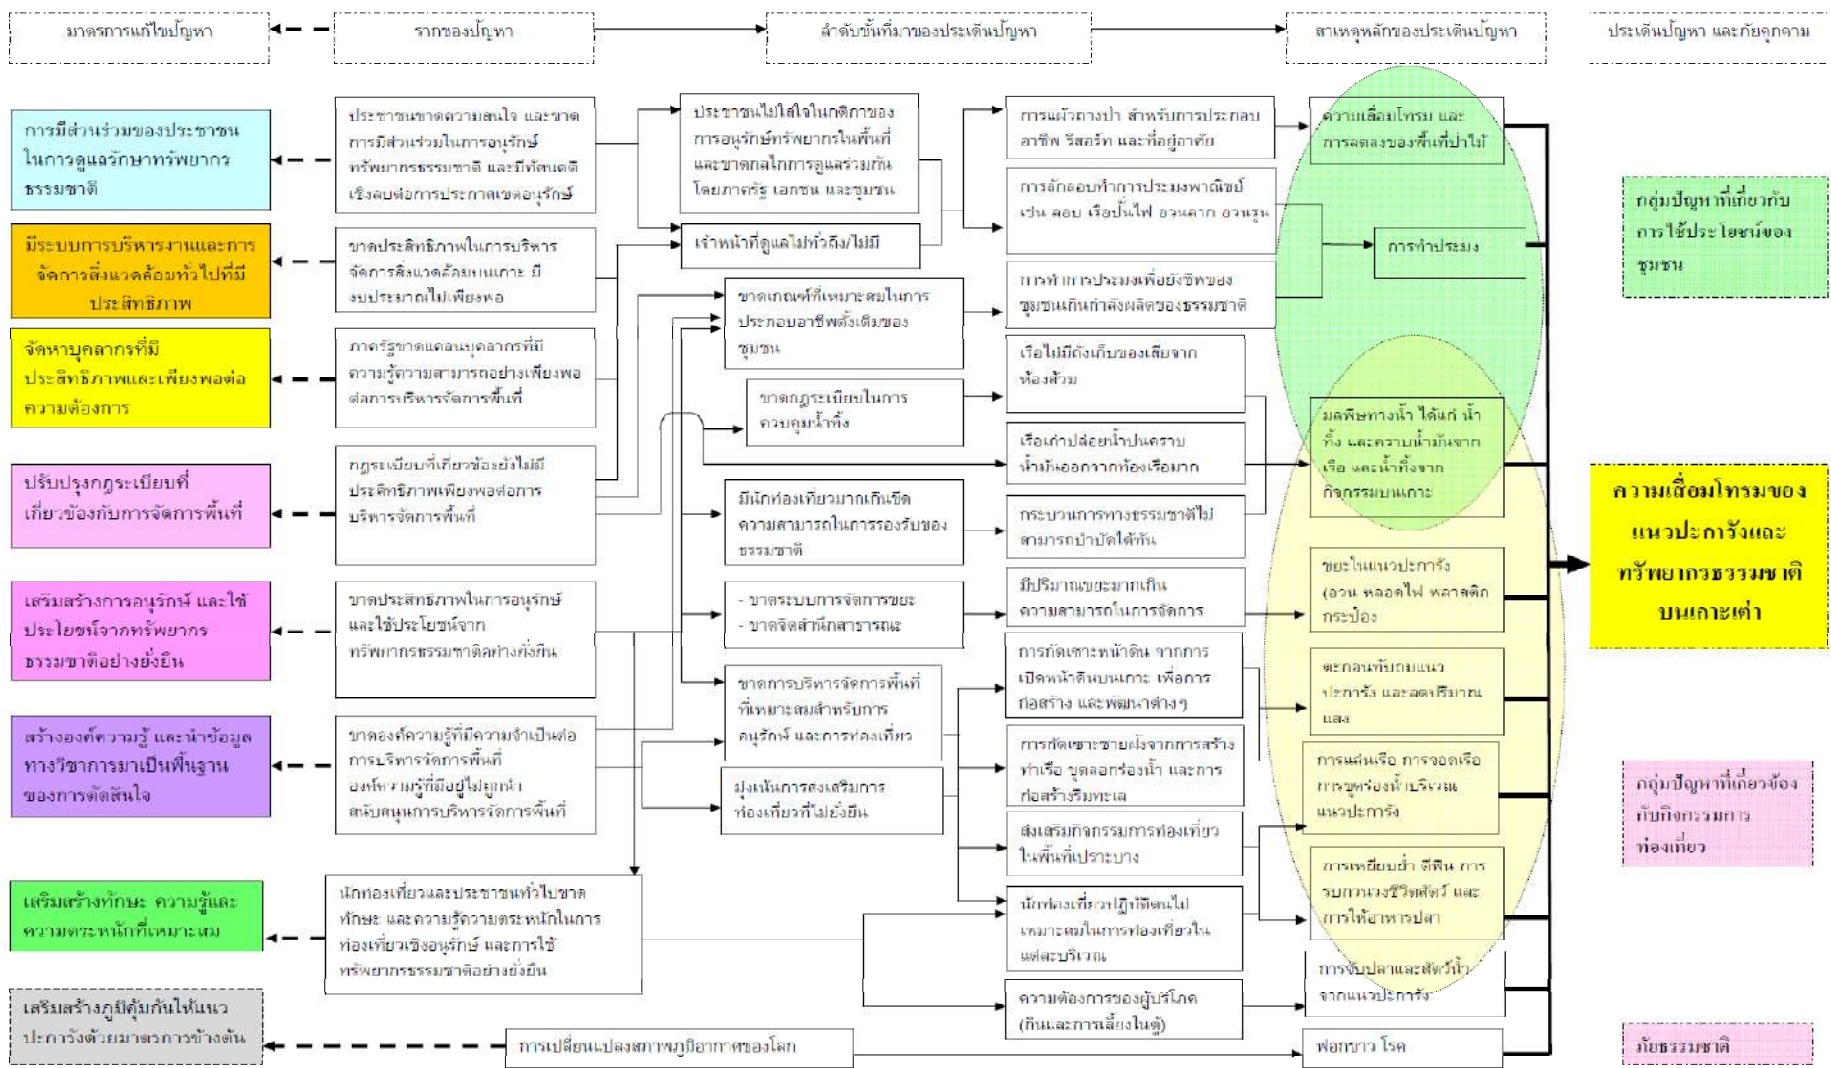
มาตรการแก้ไขปัญหา

รากของปัญหา

ลำดับขั้นที่มาของประเด็นปัญหา

สาเหตุหลักของประเด็นปัญหา

ประเด็นปัญหา และภัยคุกคาม

การมีส่วนร่วมของประชาชนในการดูแลรักษาทรัพยากรธรรมชาติ

มีระบบการบริหารงานและการจัดการสิ่งแวดล้อมทั่วไปที่มีประสิทธิภาพ

จัดหาบุคลากรที่มีประสิทธิภาพและเพียงพอต่อความต้องการ

ปรับปรุงกฎระเบียบที่เกี่ยวข้องกับการจัดการพื้นที่

เสริมสร้างการอนุรักษ์ และใช้ประโยชน์จากทรัพยากรธรรมชาติอย่างยั่งยืน

สร้างองค์ความรู้ และนำข้อมูลทางวิชาการมาเป็นพื้นฐานของการตัดสินใจ

เสริมสร้างทักษะ ความรู้และความตระหนักที่เหมาะสม

เสริมสร้างภูมิคุ้มกันให้แนวปะการังด้วยมาตรการข้างต้น

ประชาชนขาดความสนใจ และขาดการมีส่วนร่วมในการอนุรักษ์ทรัพยากรธรรมชาติ และมีทัศนคติเชิงลบต่อการประกาศเขตอนุรักษ์

ขาดประสิทธิภาพในการบริหารจัดการสิ่งแวดล้อมและเกาะ มีงบประมาณไม่เพียงพอ

ภาครัฐขาดแคลนบุคลากรที่มีความรู้ความสามารถอย่างเพียงพอต่อการบริหารจัดการพื้นที่

กฎระเบียบที่เกี่ยวข้องยังไม่มีประสิทธิภาพเพียงพอต่อการบริหารจัดการพื้นที่

ขาดประสิทธิภาพในการอนุรักษ์และใช้ประโยชน์จากทรัพยากรธรรมชาติอย่างยั่งยืน

ขาดองค์ความรู้ที่มีความจำเป็นต่อการบริหารจัดการพื้นที่ องค์ความรู้ที่มีอยู่ไม่ถูกนำสนับสนุนการบริหารจัดการพื้นที่

นักท่องเที่ยวและประชาชนทั่วไปขาดทักษะ และความรู้ความตระหนักในการท่องเที่ยวเชิงอนุรักษ์ และการใช้ทรัพยากรธรรมชาติอย่างยั่งยืน

การเปลี่ยนแปลงสภาพภูมิอากาศของโลก

ประชาชนไม่ใส่ใจในกติกาของการอนุรักษ์ทรัพยากรในพื้นที่ และขาดกลไกการดูแลร่วมกันโดยภาครัฐ เอกชน และชุมชน

เจ้าหน้าที่ดูแลไม่ทั่วถึง/ไม่มี

ขาดเกณฑ์ที่เหมาะสมในการประกอบอาชีพดั้งเดิมของชุมชน

ขาดกฎระเบียบในการควบคุมน้ำทิ้ง

มีนักท่องเที่ยวมากเกินขีดความสามารถในการรองรับของธรรมชาติ

- ขาดระบบการจัดการขยะ
- ขาดจิตสำนึกสาธารณะ

ขาดการบริหารจัดการพื้นที่ที่เหมาะสมสำหรับการอนุรักษ์ และการท่องเที่ยว

มุ่งเน้นการส่งเสริมการท่องเที่ยวที่ไม่ยั่งยืน

การแผ้วถางป่า สำหรับการประกอบอาชีพ รีสอร์ท และที่อยู่อาศัย

การลักลอบทำการประมงพาณิชย์ เช่น ลอบ เรือปั่นไฟ อวนลาก อวนรุน

การทำการประมงเพื่อยังชีพของชุมชนเกินกำลังผลิตของธรรมชาติ

เรือไม่มีถังเก็บของเสียจากห้องส้วม

เรือเก่าปล่อยน้ำปนคราบน้ำมันออกจากท้องเรือมาก

กระบวนการทางธรรมชาติไม่สามารถบำบัดได้ทัน

มีปริมาณขยะมากเกินความสามารถในการจัดการ

การกัดเซาะหน้าดิน จากการเปิดหน้าดินบนเกาะ เพื่อการก่อสร้าง และพัฒนาต่างๆ

การกัดเซาะชายฝั่งจากการสร้างท่าเรือ ขุดลอกร่องน้ำ และการก่อสร้างริมทะเล

ส่งเสริมกิจกรรมการท่องเที่ยวในพื้นที่เปราะบาง

นักท่องเที่ยวปฏิบัติตนไม่เหมาะสมในการท่องเที่ยวในแต่ละบริเวณ

ความต้องการของผู้บริโภค (กินและการเลี้ยงในตู้)

ความเสื่อมโทรม และการลดลงของพื้นที่ป่าไม้

การทำประมง

มลพิษทางน้ำ ได้แก่ น้ำทิ้ง และคราบน้ำมันจากเรือ และน้ำทิ้งจากกิจกรรมบนเกาะ

ขยะในแนวปะการัง (อวน หลอดไฟ พลาสติก กระป๋อง)

ตะกอนทับถมแนวปะการัง และลดปริมาณแสง

การเดินเรือ การจอดเรือ การขุดร่องน้ำบริเวณแนวปะการัง

การเหยียบย่ำ ตีฟิน การรบกวนสิ่งมีชีวิต และการให้อาหารปลา

การจับปลาและสัตว์น้ำจากแนวปะการัง

ฟอกขาว โรค

กลุ่มปัญหาที่เกี่ยวกับการใช้ประโยชน์ของชุมชน

ความเสื่อมโทรมของแนวปะการังและทรัพยากรธรรมชาติบนเกาะเต่า

กลุ่มปัญหาที่เกี่ยวข้องกับกิจกรรมการท่องเที่ยว

ภัยธรรมชาติ